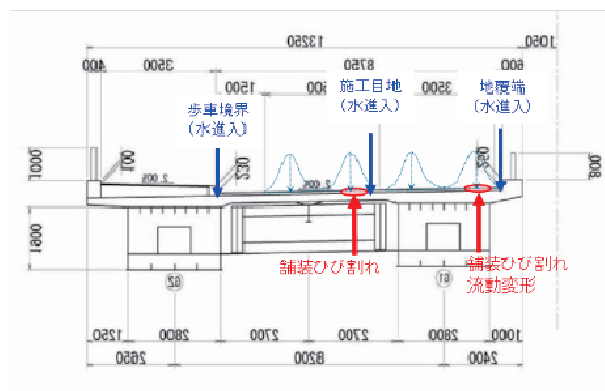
13250
400
3500
8750
600
1050
1500
1500
500
3500
600
歩車境界
(水進入)
施工目地
(水進入)
地覆端
(水進入)
1000
100
230
2.0%
2.0%
250
800
1600
G2
G1
舗装ひび割れ
舗装ひび割れ
流動変形
1250
2800
2700
2700
2800
1000
2650
8200
2400